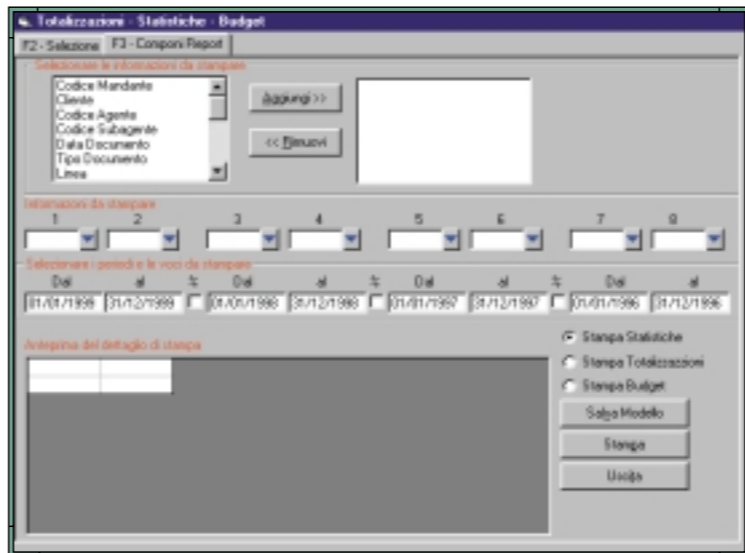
Totalizzazioni - Statistiche - Budget

F2 - Selezione | F3 - Componi Report

Selezionare le informazioni da stampare

Codice Mandante
Cliente
Codice Agente
Codice Subagente
Data Documento
Tipo Documento
Linea

Aggiungi >>

<< Rimuovi

Informazioni da stampare

1 2 3 4 5 6 7 8

Selezionare i periodi e le voci da stampare

| Dal | al | % | Dal | al | % | Dal | al | % | Dal | al |
|---|---|---|---|---|---|---|---|---|---|---|
| 01/01/1999 | 31/12/1999 | | 01/01/1998 | 31/12/1998 | | 01/01/1997 | 31/12/1997 | | 01/01/1996 | 31/12/1996 |

Anteprima del dettaglio di stampa

Stampa Statistiche
Stampa Totalizzazioni
Stampa Budget

Salva Modello

Stampa

Uscita